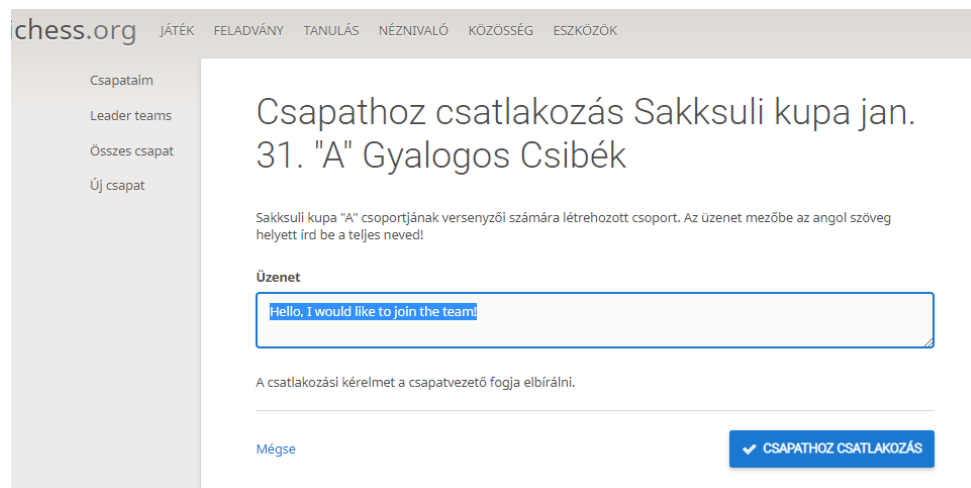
ichess.org JÁTÉK FELADVÁNY TANULÁS NÉZNIVALÓ KÖZÖSSÉG ESZKÖZÖK

Csapataim
Leader teams
Összes csapat
Új csapat

Csapathoz csatlakozás Sakksuli kupa jan. 31. "A" Gyalogos Csibék

Sakksuli kupa "A" csoportjának versenyzői számára létrehozott csoport. Az üzenet mezőbe az angol szöveg helyett írd be a teljes neved!

Üzenet

Hello, I would like to join the team!

A csatlakozási kérelmet a csapatvezető fogja elbírálni.

Mégse

CSAPATHOZ CSATLAKOZÁS